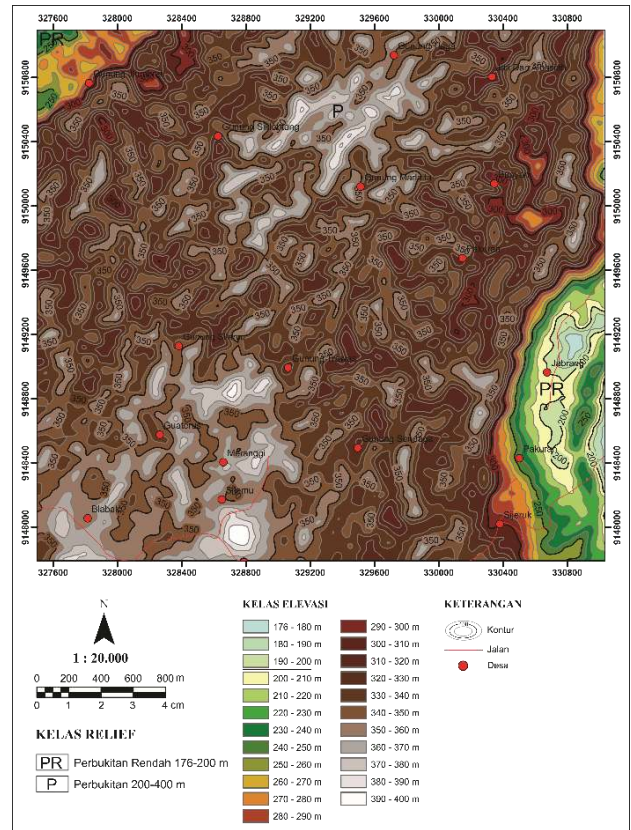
327600 328000 328400 328800 329200 329600 330000 330400 330800

9150800 9150400 9150000 9149600 9149200 9148800 9148400 9148000

PR
P
PR

Gunung Kidul
Gunung Sikutang
Gunung Madaya
Jatisari
Gunung Pasir
Gudang
Mranggi
Sijenu
Blabak
Gunung Sidoleja
Jebrang
Pakuran
Sigmuk

350 350 350 350 350 350 350 350 350 350 350 350 350 350 350 350 350 350 350 350 350 350 350 200 200 250

N
1 : 20.000
0 200 400 600 800 m
0 1 2 3 4 cm

KELAS RELIEF
PR Perbukitan Rendah 176-200 m
P Perbukitan 200-400 m

KELAS ELEVASI
176 - 180 m
180 - 190 m
190 - 200 m
200 - 210 m
210 - 220 m
220 - 230 m
230 - 240 m
240 - 250 m
250 - 260 m
260 - 270 m
270 - 280 m
280 - 290 m
290 - 300 m
300 - 310 m
310 - 320 m
320 - 330 m
330 - 340 m
340 - 350 m
350 - 360 m
360 - 370 m
370 - 380 m
380 - 390 m
390 - 400 m

KETERANGAN
Kontur
Jalan
Desa